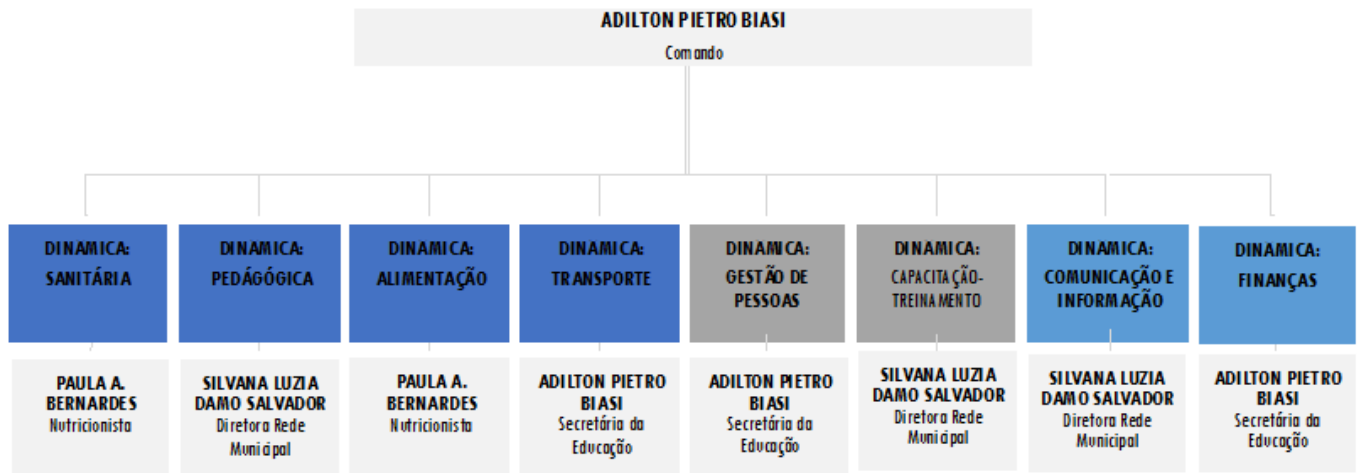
ADILTON PIETRO BIASI
Comando

DINAMICA:
SANITÁRIA

DINAMICA:
PEDÁGÓGICA

DINAMICA:
ALIMENTAÇÃO

DINAMICA:
TRANSPORTE

DINAMICA:
GESTÃO DE PESSOAS

DINAMICA:
CAPACITAÇÃO-TREINAMENTO

DINAMICA:
COMUNICAÇÃO E INFORMAÇÃO

DINAMICA:
FINANÇAS

PAULA A. BERNARDES
Nutricionista

SILVANA LUZIA DAMO SALVADOR
Diretora Rede Municipal

PAULA A. BERNARDES
Nutricionista

ADILTON PIETRO BIASI
Secretária da Educação

ADILTON PIETRO BIASI
Secretária da Educação

SILVANA LUZIA DAMO SALVADOR
Diretora Rede Municipal

SILVANA LUZIA DAMO SALVADOR
Diretora Rede Municipal

ADILTON PIETRO BIASI
Secretária da Educação